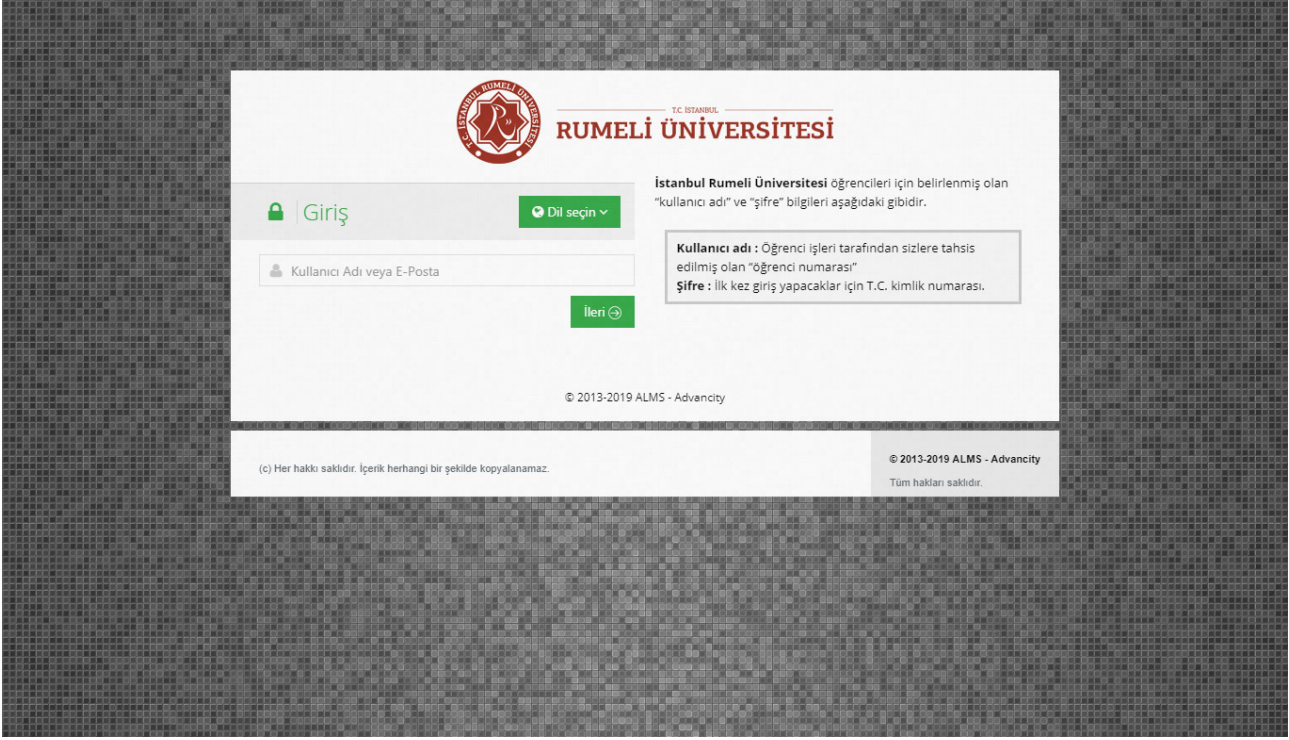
T.C. İSTANBUL RUMELİ ÜNİVERSİTESİ

T.C. İSTANBUL
RUMELİ ÜNİVERSİTESİ

Giriş

Dil seçin

Kullanıcı Adı veya E-Posta

İleri

**İstanbul Rumeli Üniversitesi** öğrencileri için belirlenmiş olan "kullanıcı adı" ve "şifre" bilgileri aşağıdaki gibidir.

**Kullanıcı adı :** Öğrenci işleri tarafından sizlere tahsis edilmiş olan "öğrenci numarası"
**Şifre :** İlk kez giriş yapacaklar için T.C. kimlik numarası.

© 2013-2019 ALMS - Advancity

(c) Her hakkı saklıdır. İçerik herhangi bir şekilde kopyalanamaz.

© 2013-2019 ALMS - Advancity

Tüm hakları saklıdır.